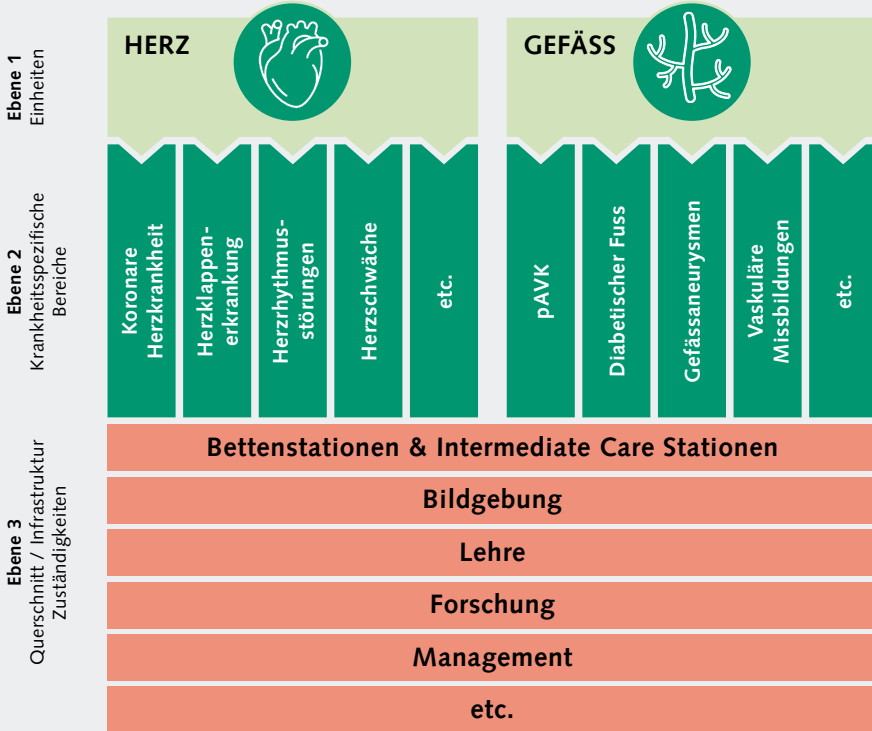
Ebene 1
Einheiten

HERZ

GEFÄSS

Ebene 2
Krankheitsspezifische Bereiche

Koronare Herzkrankheit

Herzklappenerkrankung

Herzrhythmusstörungen

Herzschwäche

etc.

pAVK

Diabetischer Fuss

Gefässaneurysmen

Vaskuläre Missbildungen

etc.

Ebene 3
Querschnitt / Infrastruktur
Zuständigkeiten

Bettenstationen & Intermediate Care Stationen

Bildgebung

Lehre

Forschung

Management

etc.